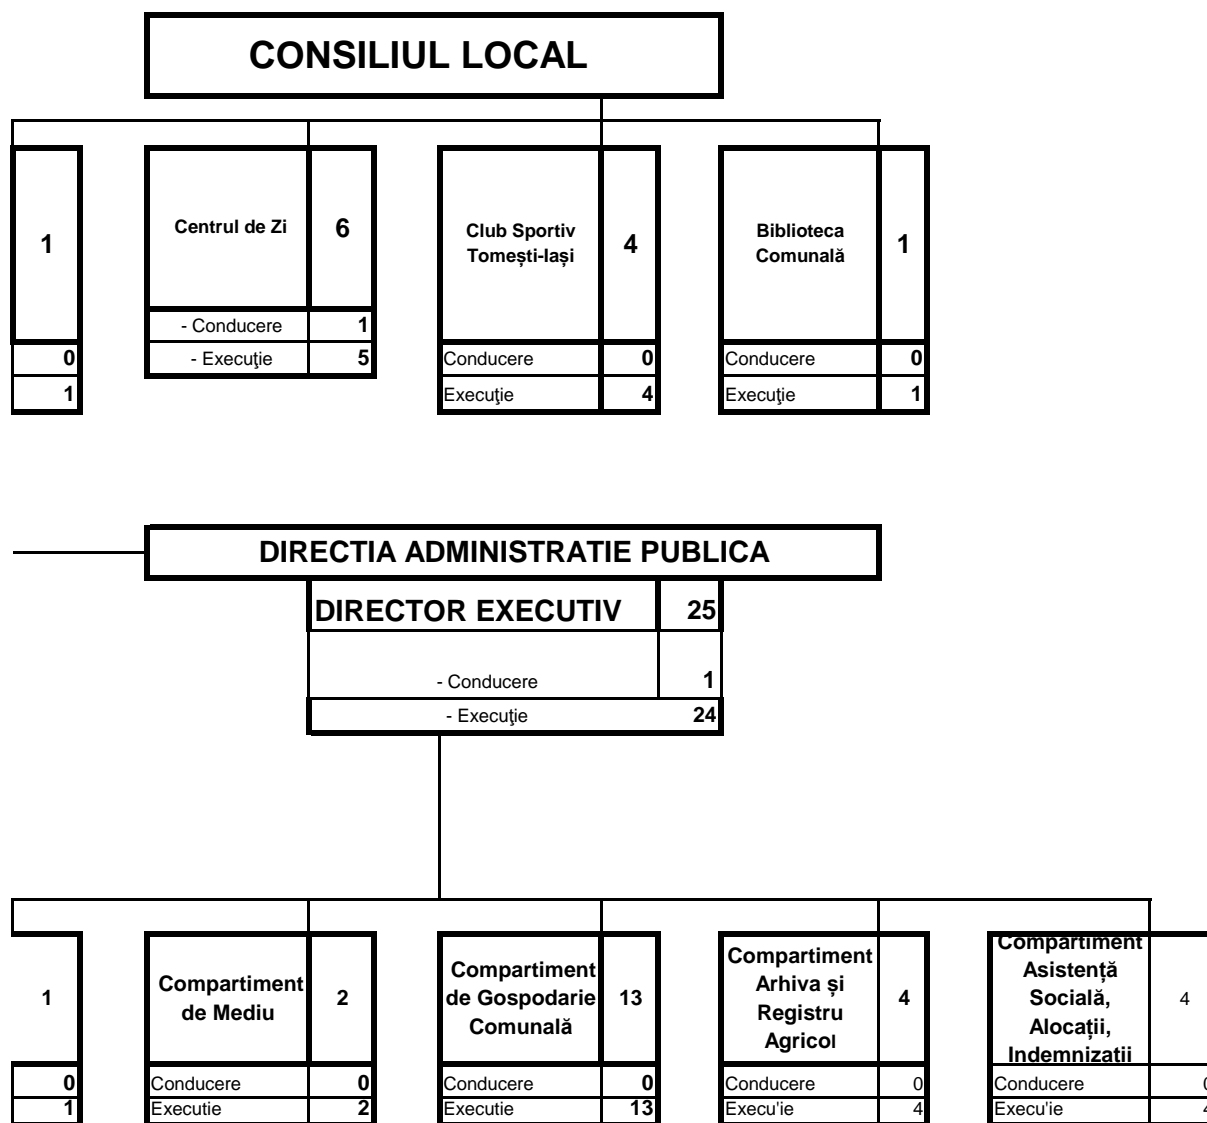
CONSILIUL LOCAL

1
0
1

Centrul de Zi | 6
- Conducere | 1
- Execuţie | 5

Club Sportiv Tomești-Iași | 4
Conducere | 0
Execuţie | 4

Biblioteca Comunală | 1
Conducere | 0
Execuţie | 1

DIRECTIA ADMINISTRATIE PUBLICA

DIRECTOR EXECUTIV | 25
- Conducere | 1
- Execuţie | 24

1
0
1

Compartiment de Mediu | 2
Conducere | 0
Executie | 2

Compartiment de Gospodarie Comunală | 13
Conducere | 0
Executie | 13

Compartiment Arhiva și Registru Agricol | 4
Conducere | 0
Execu'ie | 4

Compartiment Asistență Socială, Alocații, Indemnizatii | 4
Conducere | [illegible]
Execu'ie | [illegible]